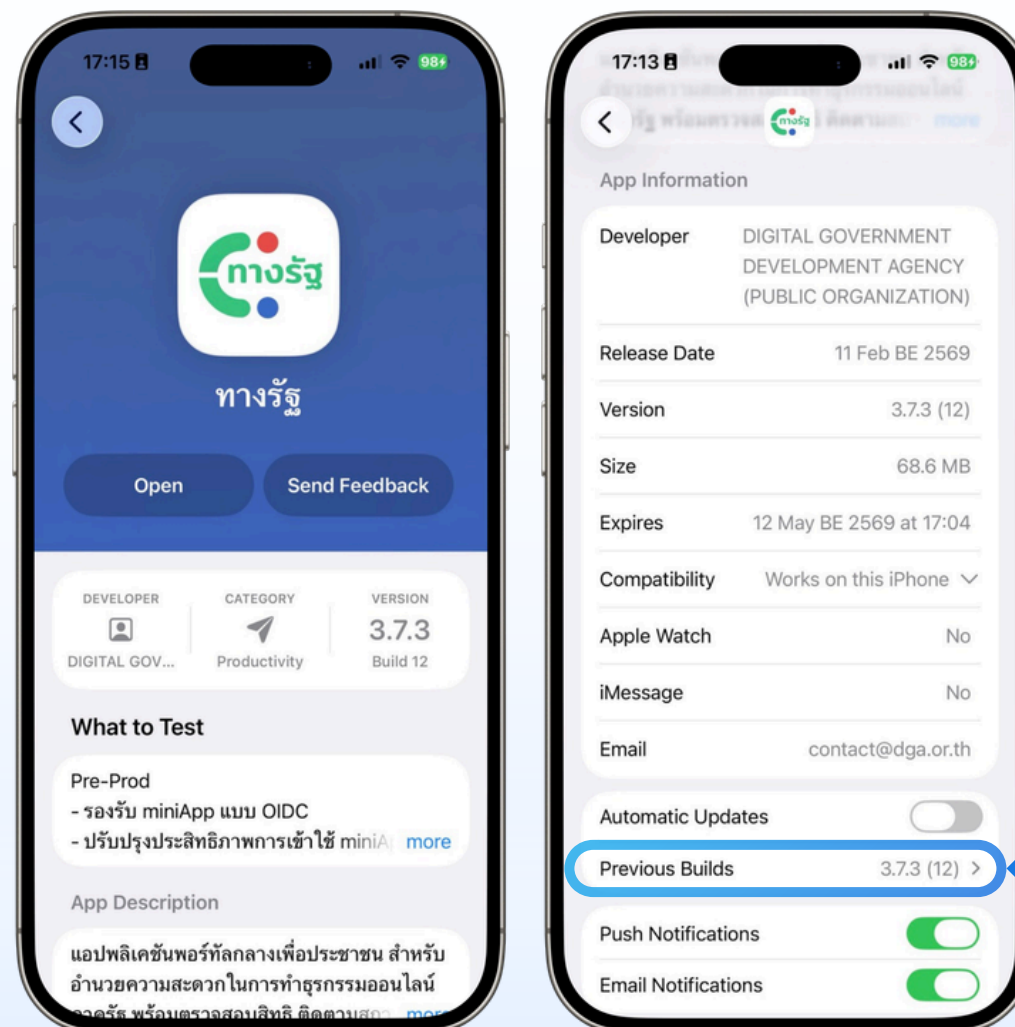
17:15

98

ทางรัฐ

ทางรัฐ

Open

Send Feedback

| DEVELOPER | CATEGORY | VERSION |
|---|---|---|
| DIGITAL GOV... | Productivity | 3.7.3 Build 12 |

What to Test

Pre-Prod
- รองรับ miniApp แบบ OIDC
- ปรับปรุงประสิทธิภาพการเข้าใช้ miniA more

App Description

แอปพลิเคชันพอร์ทัลกลางเพื่อประชาชน สำหรับอำนวยความสะดวกในการทำธุรกรรมออนไลน์ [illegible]รัฐ พร้อมตรวจสอบสิทธิ ติดตาม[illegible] more

17:13

98

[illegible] more

App Information

| Developer | DIGITAL GOVERNMENT DEVELOPMENT AGENCY (PUBLIC ORGANIZATION) |
|---|---|
| Release Date | 11 Feb BE 2569 |
| Version | 3.7.3 (12) |
| Size | 68.6 MB |
| Expires | 12 May BE 2569 at 17:04 |
| Compatibility | Works on this iPhone |
| Apple Watch | No |
| iMessage | No |
| Email | contact@dga.or.th |

Automatic Updates

Previous Builds 3.7.3 (12) >

Push Notifications

Email Notifications